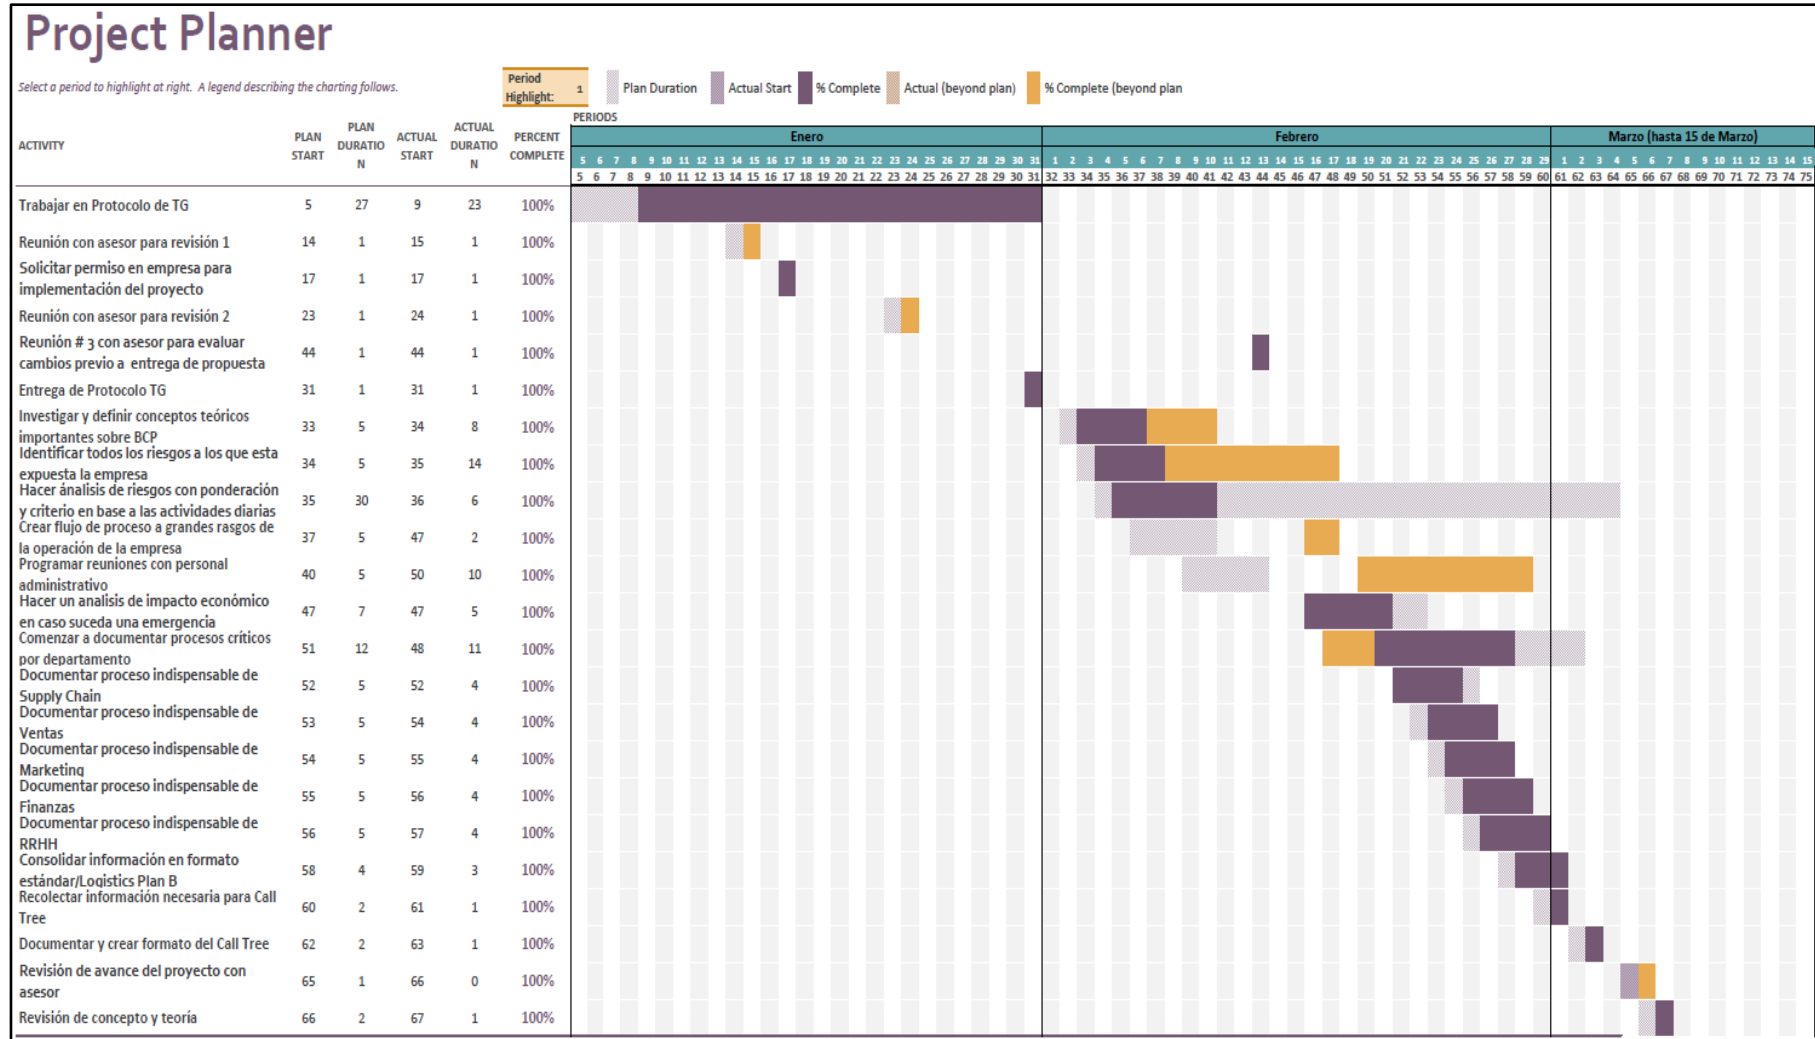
Project Planner

Select a period to highlight at right. A legend describing the charting follows.

Period Highlight: 1

Plan Duration | Actual Start | % Complete | Actual (beyond plan) | % Complete (beyond plan

PERIODS

| ACTIVITY | PLAN START | PLAN DURATION | ACTUAL START | ACTUAL DURATION | PERCENT COMPLETE |
|---|---|---|---|---|---|
| Trabajar en Protocolo de TG | 5 | 27 | 9 | 23 | 100% |
| Reunión con asesor para revisión 1 | 14 | 1 | 15 | 1 | 100% |
| Solicitar permiso en empresa para implementación del proyecto | 17 | 1 | 17 | 1 | 100% |
| Reunión con asesor para revisión 2 | 23 | 1 | 24 | 1 | 100% |
| Reunión # 3 con asesor para evaluar cambios previo a entrega de propuesta | 44 | 1 | 44 | 1 | 100% |
| Entrega de Protocolo TG | 31 | 1 | 31 | 1 | 100% |
| Investigar y definir conceptos teóricos importantes sobre BCP | 33 | 5 | 34 | 8 | 100% |
| Identificar todos los riesgos a los que esta expuesta la empresa | 34 | 5 | 35 | 14 | 100% |
| Hacer ánalisis de riesgos con ponderación y criterio en base a las actividades diarias | 35 | 30 | 36 | 6 | 100% |
| Crear flujo de proceso a grandes rasgos de la operación de la empresa | 37 | 5 | 47 | 2 | 100% |
| Programar reuniones con personal administrativo | 40 | 5 | 50 | 10 | 100% |
| Hacer un analisis de impacto económico en caso suceda una emergencia | 47 | 7 | 47 | 5 | 100% |
| Comenzar a documentar procesos críticos por departamento | 51 | 12 | 48 | 11 | 100% |
| Documentar proceso indispensable de Supply Chain | 52 | 5 | 52 | 4 | 100% |
| Documentar proceso indispensable de Ventas | 53 | 5 | 54 | 4 | 100% |
| Documentar proceso indispensable de Marketing | 54 | 5 | 55 | 4 | 100% |
| Documentar proceso indispensable de Finanzas | 55 | 5 | 56 | 4 | 100% |
| Documentar proceso indispensable de RRHH | 56 | 5 | 57 | 4 | 100% |
| Consolidar información en formato estándar/Logistics Plan B | 58 | 4 | 59 | 3 | 100% |
| Recolectar información necesaria para Call Tree | 60 | 2 | 61 | 1 | 100% |
| Documentar y crear formato del Call Tree | 62 | 2 | 63 | 1 | 100% |
| Revisión de avance del proyecto con asesor | 65 | 1 | 66 | 0 | 100% |
| Revisión de concepto y teoría | 66 | 2 | 67 | 1 | 100% |

Enero | Febrero | Marzo (hasta 15 de Marzo)

5 6 7 8 9 10 11 12 13 14 15 16 17 18 19 20 21 22 23 24 25 26 27 28 29 30 31 1 2 3 4 5 6 7 8 9 10 11 12 13 14 15 16 17 18 19 20 21 22 23 24 25 26 27 28 29 1 2 3 4 5 6 7 8 9 10 11 12 13 14 15

5 6 7 8 9 10 11 12 13 14 15 16 17 18 19 20 21 22 23 24 25 26 27 28 29 30 31 32 33 34 35 36 37 38 39 40 41 42 43 44 45 46 47 48 49 50 51 52 53 54 55 56 57 58 59 60 61 62 63 64 65 66 67 68 69 70 71 72 73 74 75